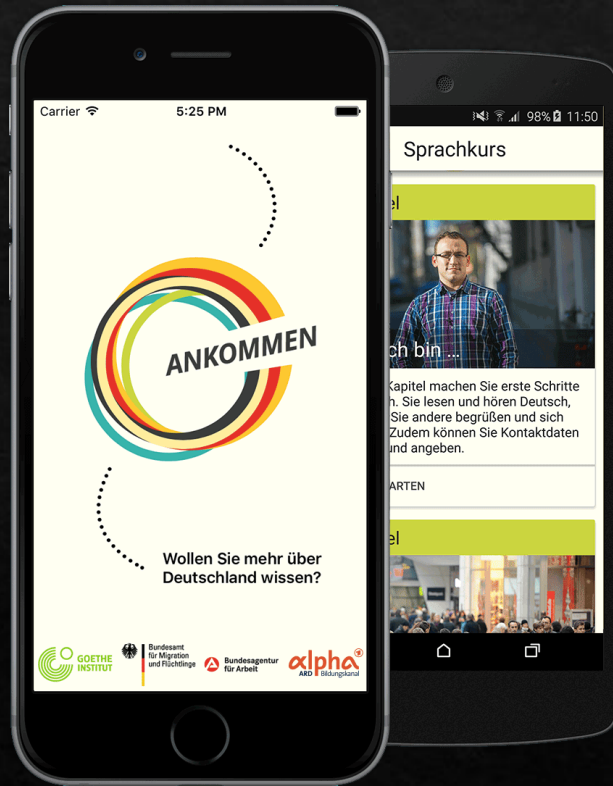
Carrier 5:25 PM

ANKOMMEN

Wollen Sie mehr über Deutschland wissen?

GOETHE INSTITUT

Bundesamt für Migration und Flüchtlinge

Bundesagentur für Arbeit

alpha ARD Bildungskanal

98% 11:50

Sprachkurs

el

ch bin ...

Kapitel machen Sie erste Schritte n. Sie lesen und hören Deutsch, Sie andere begrüßen und sich Zudem können Sie Kontaktdaten und angeben.

ARTEN

el